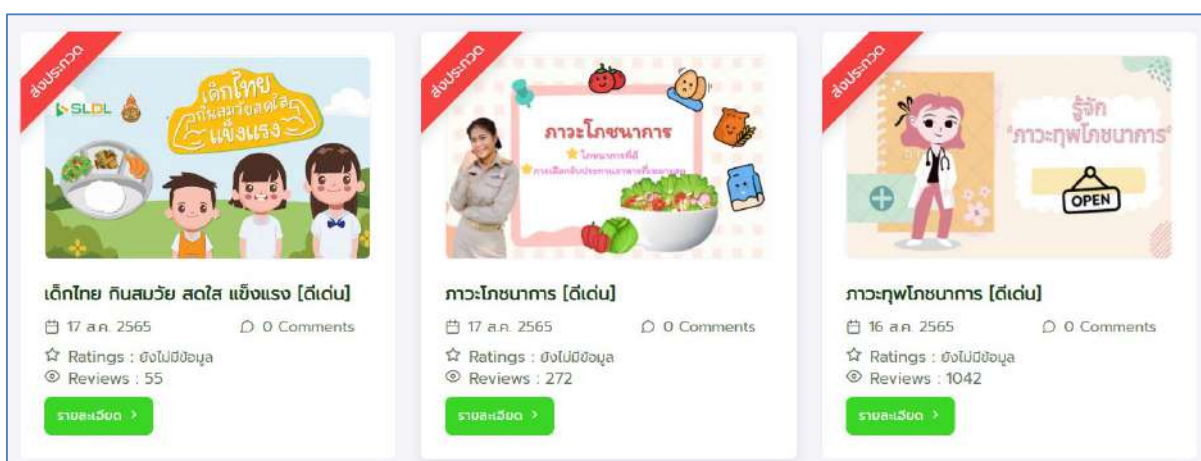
ส่งประกวด

SLDL

เด็กไทย กินสมวัยสดใส แข็งแรง

เด็กไทย กินสมวัย สดใส แข็งแรง [ดีเด่น]

17 ส.ค. 2565

0 Comments

Ratings : ยังไม่มีข้อมูล

Reviews : 55

รายละเอียด >

ส่งประกวด

ภาวะโภชนาการ

โภชนาการที่ดี

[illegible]

ภาวะโภชนาการ [ดีเด่น]

17 ส.ค. 2565

0 Comments

Ratings : ยังไม่มีข้อมูล

Reviews : 272

รายละเอียด >

ส่งประกวด

รู้จัก "ภาวะทุพโภชนาการ"

OPEN

ภาวะทุพโภชนาการ [ดีเด่น]

16 ส.ค. 2565

0 Comments

Ratings : ยังไม่มีข้อมูล

Reviews : 1042

รายละเอียด >